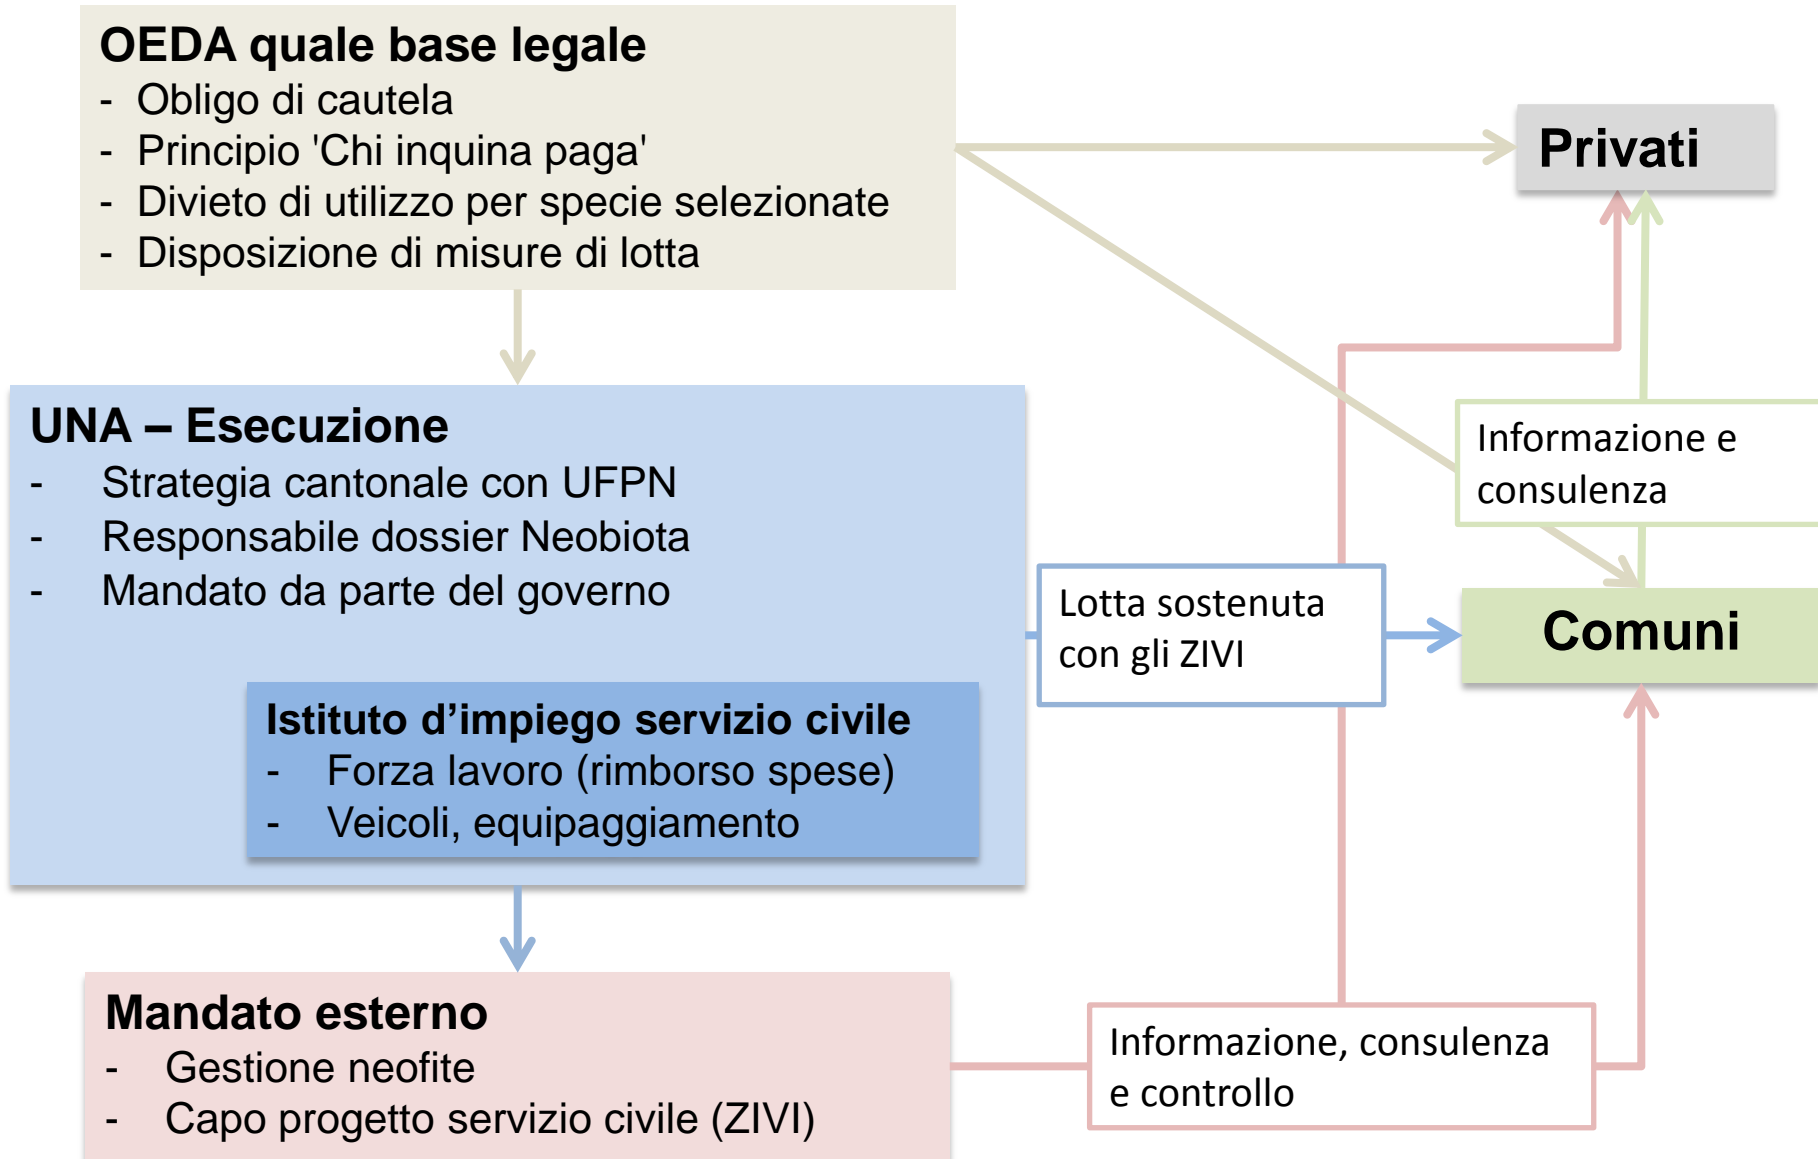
OEDA quale base legale
- Obligo di cautela
- Principio 'Chi inquina paga'
- Divieto di utilizzo per specie selezionate
- Disposizione di misure di lotta

Privati

UNA – Esecuzione
- Strategia cantonale con UFPN
- Responsabile dossier Neobiota
- Mandato da parte del governo

Informazione e consulenza

Lotta sostenuta con gli ZIVI

Comuni

Istituto d'impiego servizio civile
- Forza lavoro (rimborso spese)
- Veicoli, equipaggiamento

Mandato esterno
- Gestione neofite
- Capo progetto servizio civile (ZIVI)

Informazione, consulenza e controllo